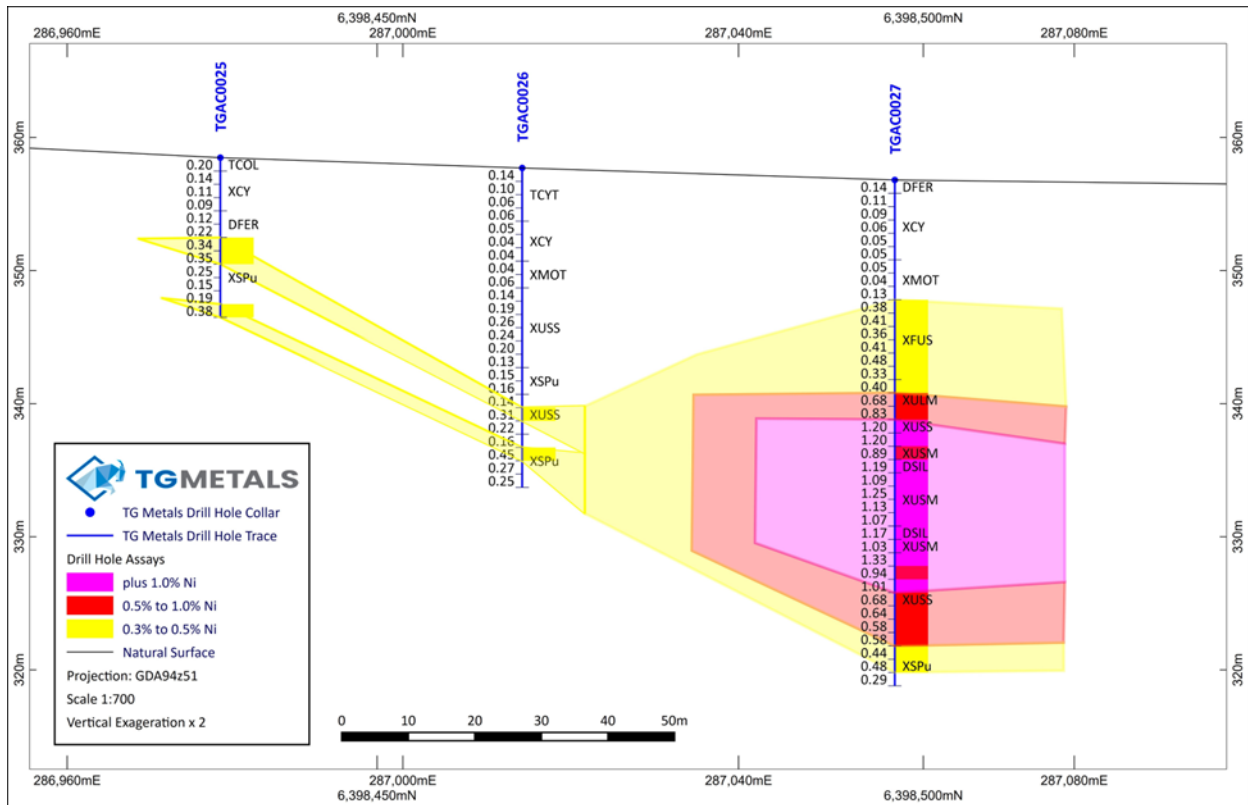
6,398,450mN
6,398,500mN
286,960mE
287,000mE
287,040mE
287,080mE

TGAC0025
TGAC0026
TGAC0027

360m
350m
340m
330m
320m

0.20 TCOL
0.14
0.11 XCY
0.09
0.12 DFER
0.22
0.34
0.35
0.25 XSPu
0.15
0.19
0.38

0.14
0.10 TCYT
0.06
0.06
0.05
0.04 XCY
0.04
0.04 XMOT
0.06
0.14
0.19
0.26 XUSS
0.24
0.20
0.13
0.15 XSPu
0.16
0.14
0.31 XUSS
0.22
0.16
0.45 XSPu
0.27
0.25

0.14 DFER
0.11
0.09
0.06 XCY
0.05
0.05
0.05 XMOT
0.04
0.13
0.38
0.41
0.36 XFUS
0.41
0.48
0.33
0.40
0.68 XULM
0.83
1.20 XUSS
1.20
0.89 XUSM
1.19 DSIL
1.09
1.25 XUSM
1.13
1.07
1.17 DSIL
1.03 XUSM
1.33
0.94
1.01
0.68 XUSS
0.64
0.58
0.58
0.44
0.48 XSPu
0.29

TGMETALS
TG Metals Drill Hole Collar
TG Metals Drill Hole Trace
Drill Hole Assays
plus 1.0% Ni
0.5% to 1.0% Ni
0.3% to 0.5% Ni
Natural Surface
Projection: GDA94z51
Scale 1:700
Vertical Exageration x 2

0 10 20 30 40 50m